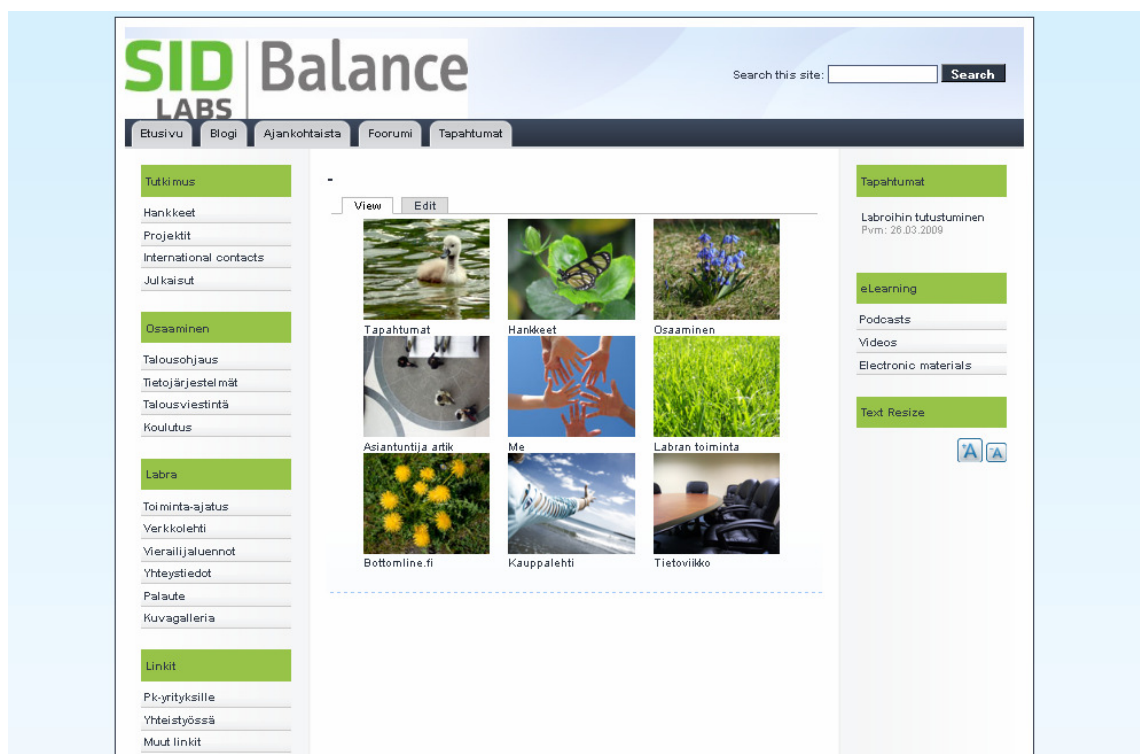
SID LABS Balance

Search this site: Search

Etusivu Blogi Ajankohtaista Foorumi Tapahtumat

Tutkimus

Hankkeet
Projektit
International contacts
Julkaisut

Osaaminen

Talousohjaus
Tietojärjestelmät
Talousviestintä
Koulutus

Labra

Toiminta-ajatus
Verkkolehti
Vierailijaluennot
Yhteystiedot
Palaute
Kuvagalleria

Linkit

Pk-yrityksille
Yhteistyössä
Muut linkit

-

View Edit

Tapahtumat
Hankkeet
Osaaminen
Asiantuntija artik
Me
Labran toiminta
Bottomline.fi
Kauppalehti
Tietoviikko

Tapahtumat

Labroihin tutustuminen
Pvm: 26.03.2009

eLearning

Podcasts
Videos
Electronic materials

Text Resize

A A